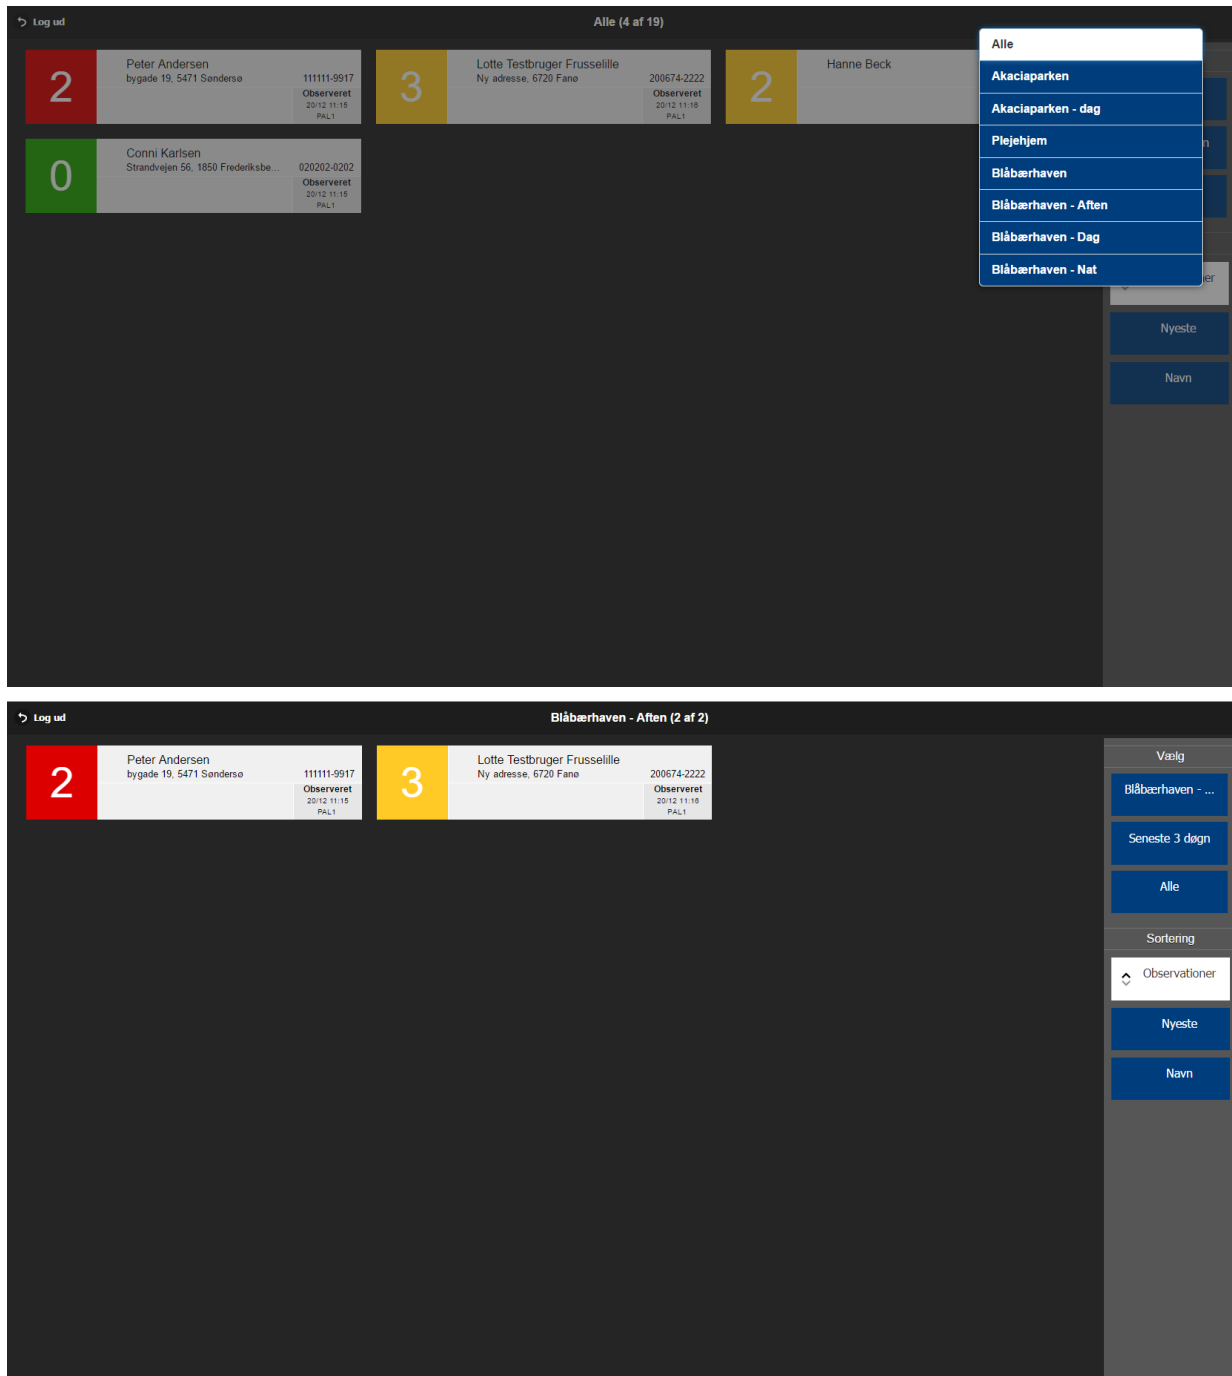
Log ud

Alle (4 af 19)

2
Peter Andersen
bygade 19, 5471 Søndersø
111111-9917
Observeret
20/12 11:15
PAL1

3
Lotte Testbruger Frusselille
Ny adresse, 6720 Fanø
200674-2222
Observeret
20/12 11:16
PAL1

2
Hanne Beck

0
Conni Karlsen
Strandvejen 56, 1850 Frederiksbe...
020202-0202
Observeret
20/12 11:15
PAL1

Alle
Akaciaparken
Akaciaparken - dag
Plejehjem
Blåbærhaven
Blåbærhaven - Aften
Blåbærhaven - Dag
Blåbærhaven - Nat

Nyeste
Navn

Log ud

Blåbærhaven - Aften (2 af 2)

2
Peter Andersen
bygade 19, 5471 Søndersø
111111-9917
Observeret
20/12 11:15
PAL1

3
Lotte Testbruger Frusselille
Ny adresse, 6720 Fanø
200674-2222
Observeret
20/12 11:16
PAL1

Vælg
Blåbærhaven - ...
Seneste 3 døgn
Alle
Sortering
Observationer
Nyeste
Navn